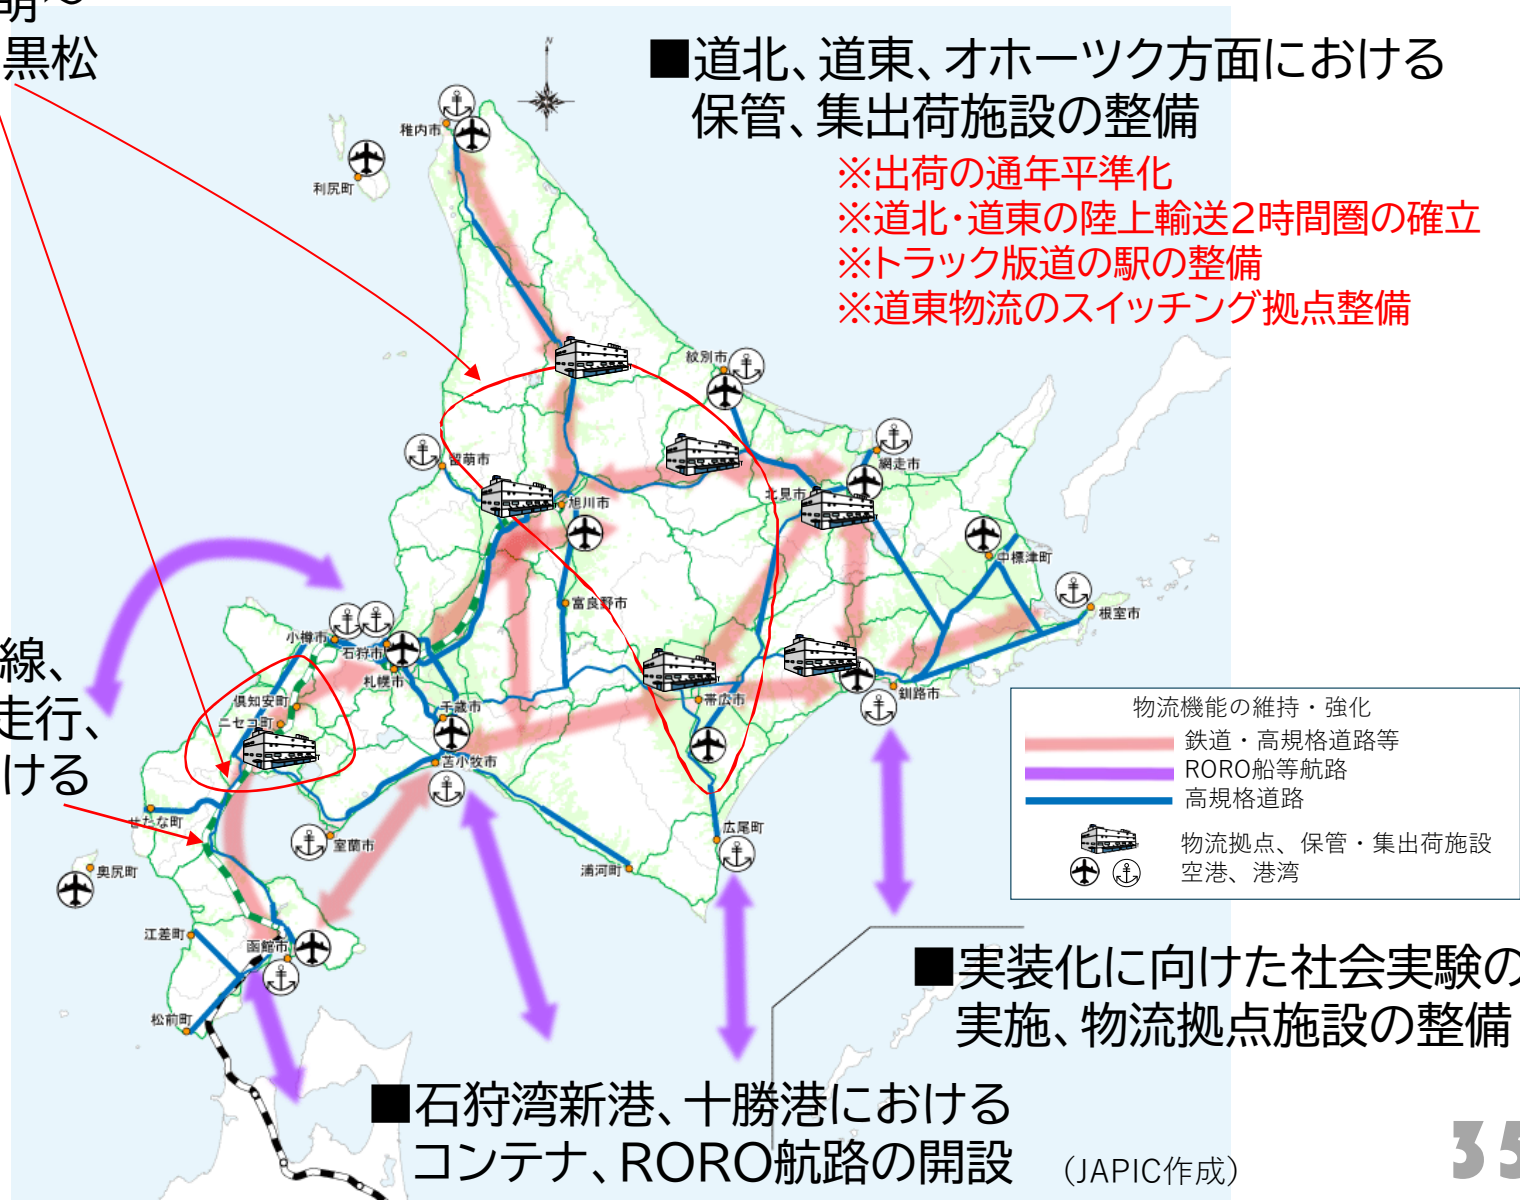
黒松

■道北、道東、オホーツク方面における保管、集出荷施設の整備
※出荷の通年平準化
※道北・道東の陸上輸送2時間圏の確立
※トラック版道の駅の整備
※道東物流のスイッチング拠点整備

稚内市
利尻町
紋別市
留萌市
旭川市
網走市
北見市
中標津町
根室市
富良野市
小樽市
石狩市
札幌市
倶知安町
ニセコ町
千歳市
帯広市
釧路市
苫小牧市
せたな町
室蘭市
奥尻町
広尾町
浦河町
江差町
函館市
松前町

線、
走行、
ける

| 物流機能の維持・強化 |
|---|
| 鉄道・高規格道路等 |
| RORO船等航路 |
| 高規格道路 |
| 物流拠点、保管・集出荷施設 |
| 空港、港湾 |

■実装化に向けた社会実験の実施、物流拠点施設の整備

■石狩湾新港、十勝港におけるコンテナ、RORO航路の開設

(JAPIC作成)

35